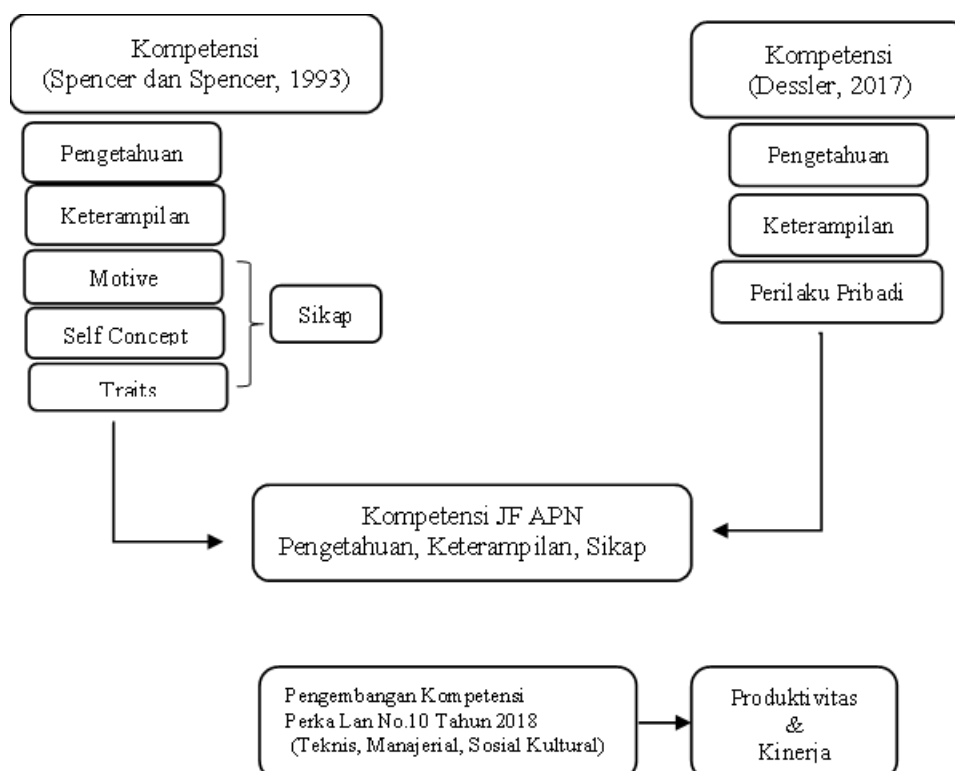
Kompetensi
(Spencer dan Spencer, 1993)

Pengetahuan

Keterampilan

Motive

Self Concept

Traits

Sikap

Kompetensi
(Dessler, 2017)

Pengetahuan

Keterampilan

Perilaku Pribadi

Kompetensi JF APN
Pengetahuan, Keterampilan, Sikap

Pengembangan Kompetensi
Perka Lan No.10 Tahun 2018
(Teknis, Manajerial, Sosial Kultural)

Produktivitas
&
Kinerja